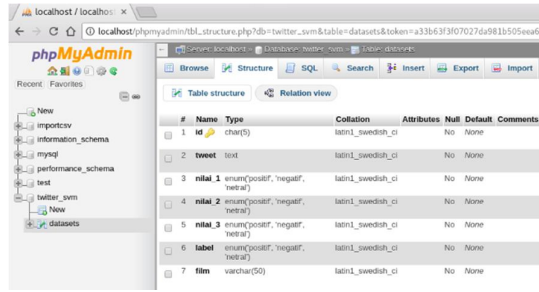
localhost / localhost ×

localhost/phpmyadmin/tbl_structure.php?db=twitter_svm&table=datasets&token=a33b63f3f07027da981b505eea6

phpMyAdmin

Recent Favorites

New
importcsv
information_schema
mysql
performance_schema
test
twitter_svm
New
datasets

Server: localhost » Database: twitter_svm » Table: datasets

Browse Structure SQL Search Insert Export Import

Table structure Relation view

| # | Name | Type | Collation | Attributes | Null | Default | Comments |
|---|---|---|---|---|---|---|---|
| 1 | id | char(5) | latin1_swedish_ci | | No | None | |
| 2 | tweet | text | latin1_swedish_ci | | No | None | |
| 3 | nilai_1 | enum('positif', 'negatif', 'netral') | latin1_swedish_ci | | No | None | |
| 4 | nilai_2 | enum('positif', 'negatif', 'netral') | latin1_swedish_ci | | No | None | |
| 5 | nilai_3 | enum('positif', 'negatif', 'netral') | latin1_swedish_ci | | No | None | |
| 6 | label | enum('positif', 'negatif', 'netral') | latin1_swedish_ci | | No | None | |
| 7 | film | varchar(50) | latin1_swedish_ci | | No | None | |